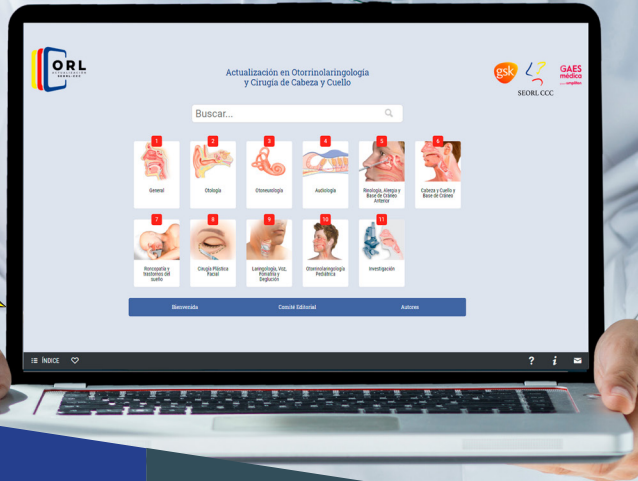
ORL
ACTUALIZACIÓN SEORL-CCC

Actualización en Otorrinolaringología
y Cirugía de Cabeza y Cuello

gsk

SEORL CCC

GAES médica

Buscar...

1
General

2
Otología

3
Otoneurología

4
Audiología

5
Rinología, Alergia y Base de Cráneo Anterior

6
Cabeza y Cuello y Base de Cráneo

7
Roncopatía y trastornos del sueño

8
Cirugía Plástica Facial

9
Laringología, Voz, Foniatría y Deglución

10
Otorrinolaringología Pediátrica

11
Investigación

Bienvenida

Comité Editorial

Autores

ÍNDICE

?

i